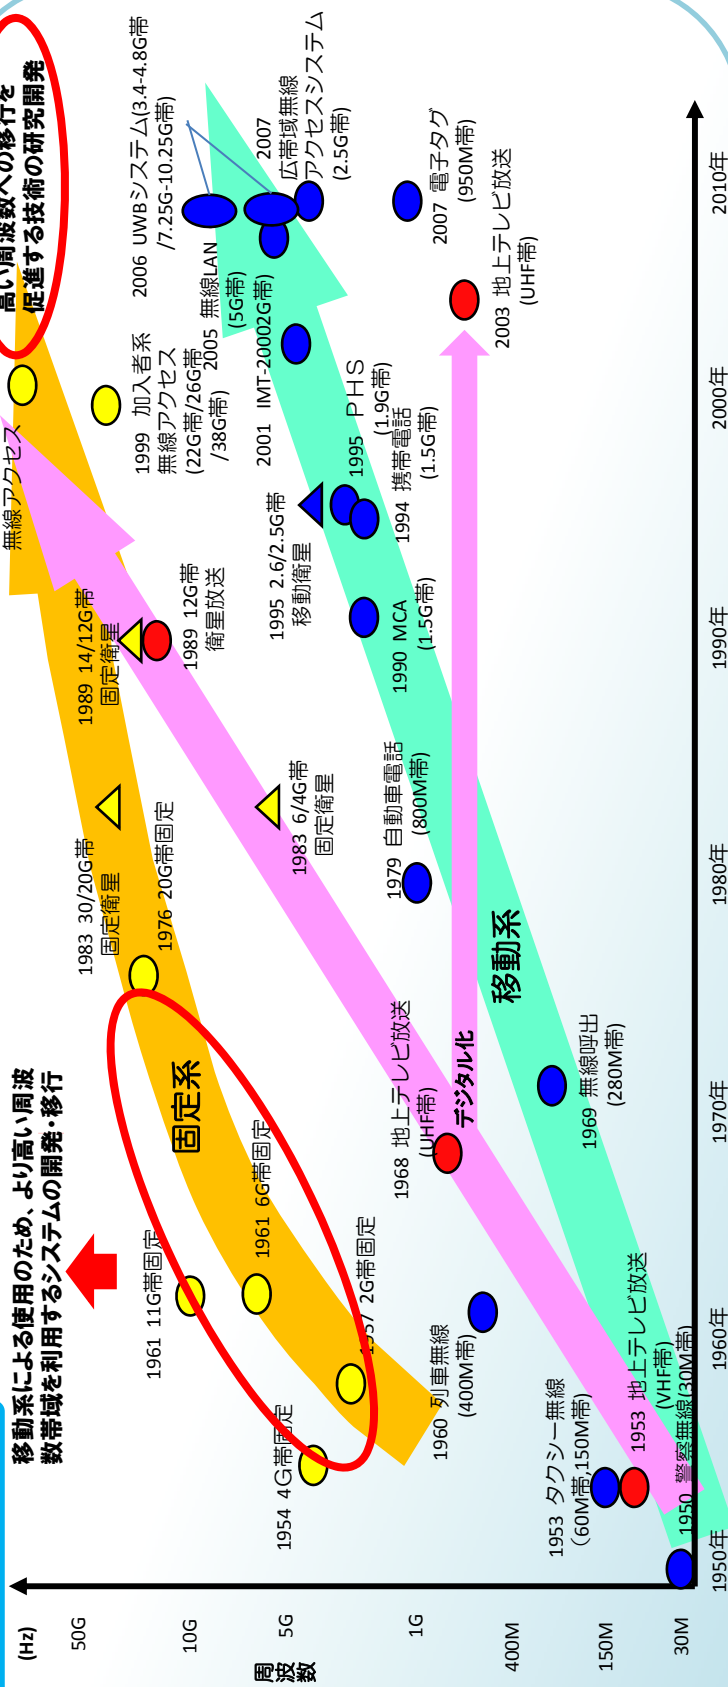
周波数
(Hz)
50G
10G
5G
1G
400M
150M
30M

1950年
1960年
1970年
1980年
1990年
2000年
2010年

移動系による使用のため、より高い周波数帯域を利用するシステムの開発・移行

高い周波数への移行を促進する技術の研究開発

固定系
移動系
デジタル化

1954 4G帯固定
1957 2G帯固定
1961 11G帯固定
1961 6G帯固定
1976 20G帯固定
1983 30/20G帯 固定衛星
1983 6/4G帯 固定衛星
1989 14/12G帯 固定衛星
1989 12G帯 衛星放送
1999 加入者系 無線アクセス (22G帯/26G帯/38G帯)
無線アクセス
1950 警察無線(30M帯)
1953 タクシー無線 (60M帯,150M帯)
1953 地上テレビ放送 (VHF帯)
1960 列車無線 (400M帯)
1968 地上テレビ放送 (UHF帯)
1969 無線呼出 (280M帯)
1979 自動車電話 (800M帯)
1990 MCA (1.5G帯)
1994 携帯電話 (1.5G帯)
1995 2.6/2.5G帯 移動衛星
1995 PHS (1.9G帯)
2001 IMT-2000 2G帯
2005 無線LAN (5G帯)
2006 UWBシステム(3.4-4.8G帯/7.25G-10.25G帯)
2007 広帯域無線アクセスシステム (2.5G帯)
2003 地上テレビ放送 (UHF帯)
2007 電子タグ (950M帯)